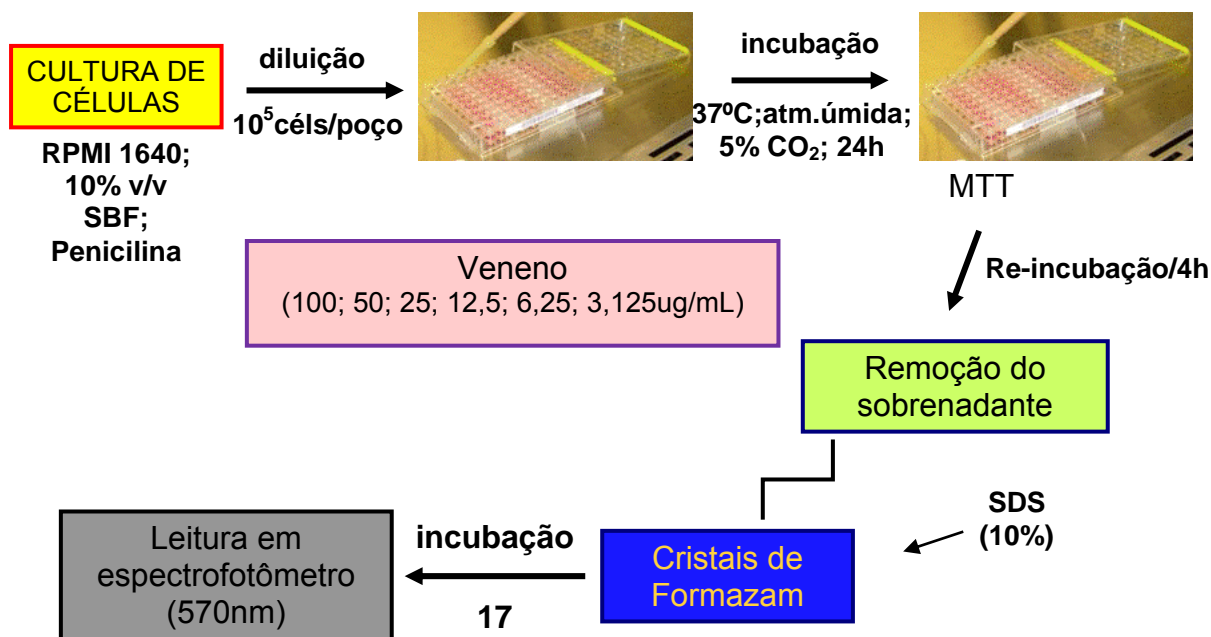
CULTURA DE CÉLULAS

RPMI 1640; 10% v/v SBF; Penicilina

diluição

$10^5$céls/poço

incubação

37ºC;atm.úmida; 5% $CO_2$; 24h

MTT

Re-incubação/4h

Veneno
(100; 50; 25; 12,5; 6,25; 3,125ug/mL)

Remoção do sobrenadante

SDS (10%)

Leitura em espectrofotômetro (570nm)

incubação

17

Cristais de Formazam